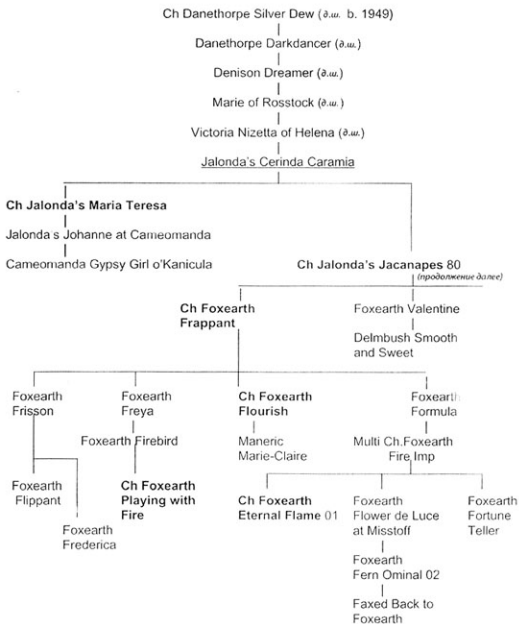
Ch Danethorpe Silver Dew (д.ш. b. 1949)

Danethorpe Darkdancer (д.ш.)

Denison Dreamer (д.ш.)

Marie of Rosstock (д.ш.)

Victoria Nizetta of Helena (д.ш.)

Jalonda's Cerinda Caramia

**Ch Jalonda's Maria Teresa**

Jalonda s Johanne at Cameomanda

Cameomanda Gypsy Girl o'Kanicula

**Ch Jalonda's Jacanapes 80** (продолжение далее)

**Ch Foxearth Frappant**

Foxearth Valentine

Delmbush Smooth and Sweet

Foxearth Frisson

Foxearth Freya

**Ch Foxearth Flourish**

Foxearth Formula

Foxearth Firebird

Maneric Marie-Claire

Multi Ch.Foxearth Fire Imp

Foxearth Flippant

Foxearth Frederica

**Ch Foxearth Playing with Fire**

**Ch Foxearth Eternal Flame 01**

Foxearth Flower de Luce at Misstoff

Foxearth Fortune Teller

Foxearth Fern Ominal 02

Faxed Back to Foxearth